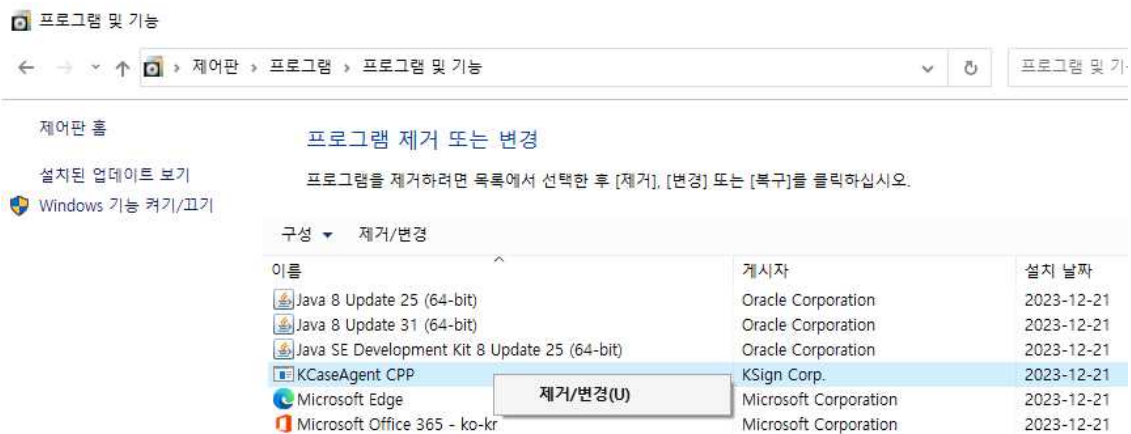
프로그램 및 기능

← → ˅ ↑ › 제어판 › 프로그램 › 프로그램 및 기능 ˅ ↻ 프로그램 및 기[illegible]

제어판 홈

설치된 업데이트 보기

Windows 기능 켜기/끄기

프로그램 제거 또는 변경

프로그램을 제거하려면 목록에서 선택한 후 [제거], [변경] 또는 [복구]를 클릭하십시오.

구성 ▾ 제거/변경

| 이름 | 게시자 | 설치 날짜 |
|---|---|---|
| Java 8 Update 25 (64-bit) | Oracle Corporation | 2023-12-21 |
| Java 8 Update 31 (64-bit) | Oracle Corporation | 2023-12-21 |
| Java SE Development Kit 8 Update 25 (64-bit) | Oracle Corporation | 2023-12-21 |
| KCaseAgent CPP | KSign Corp. | 2023-12-21 |
| Microsoft Edge | Microsoft Corporation | 2023-12-21 |
| Microsoft Office 365 - ko-kr | Microsoft Corporation | 2023-12-21 |

제거/변경(U)